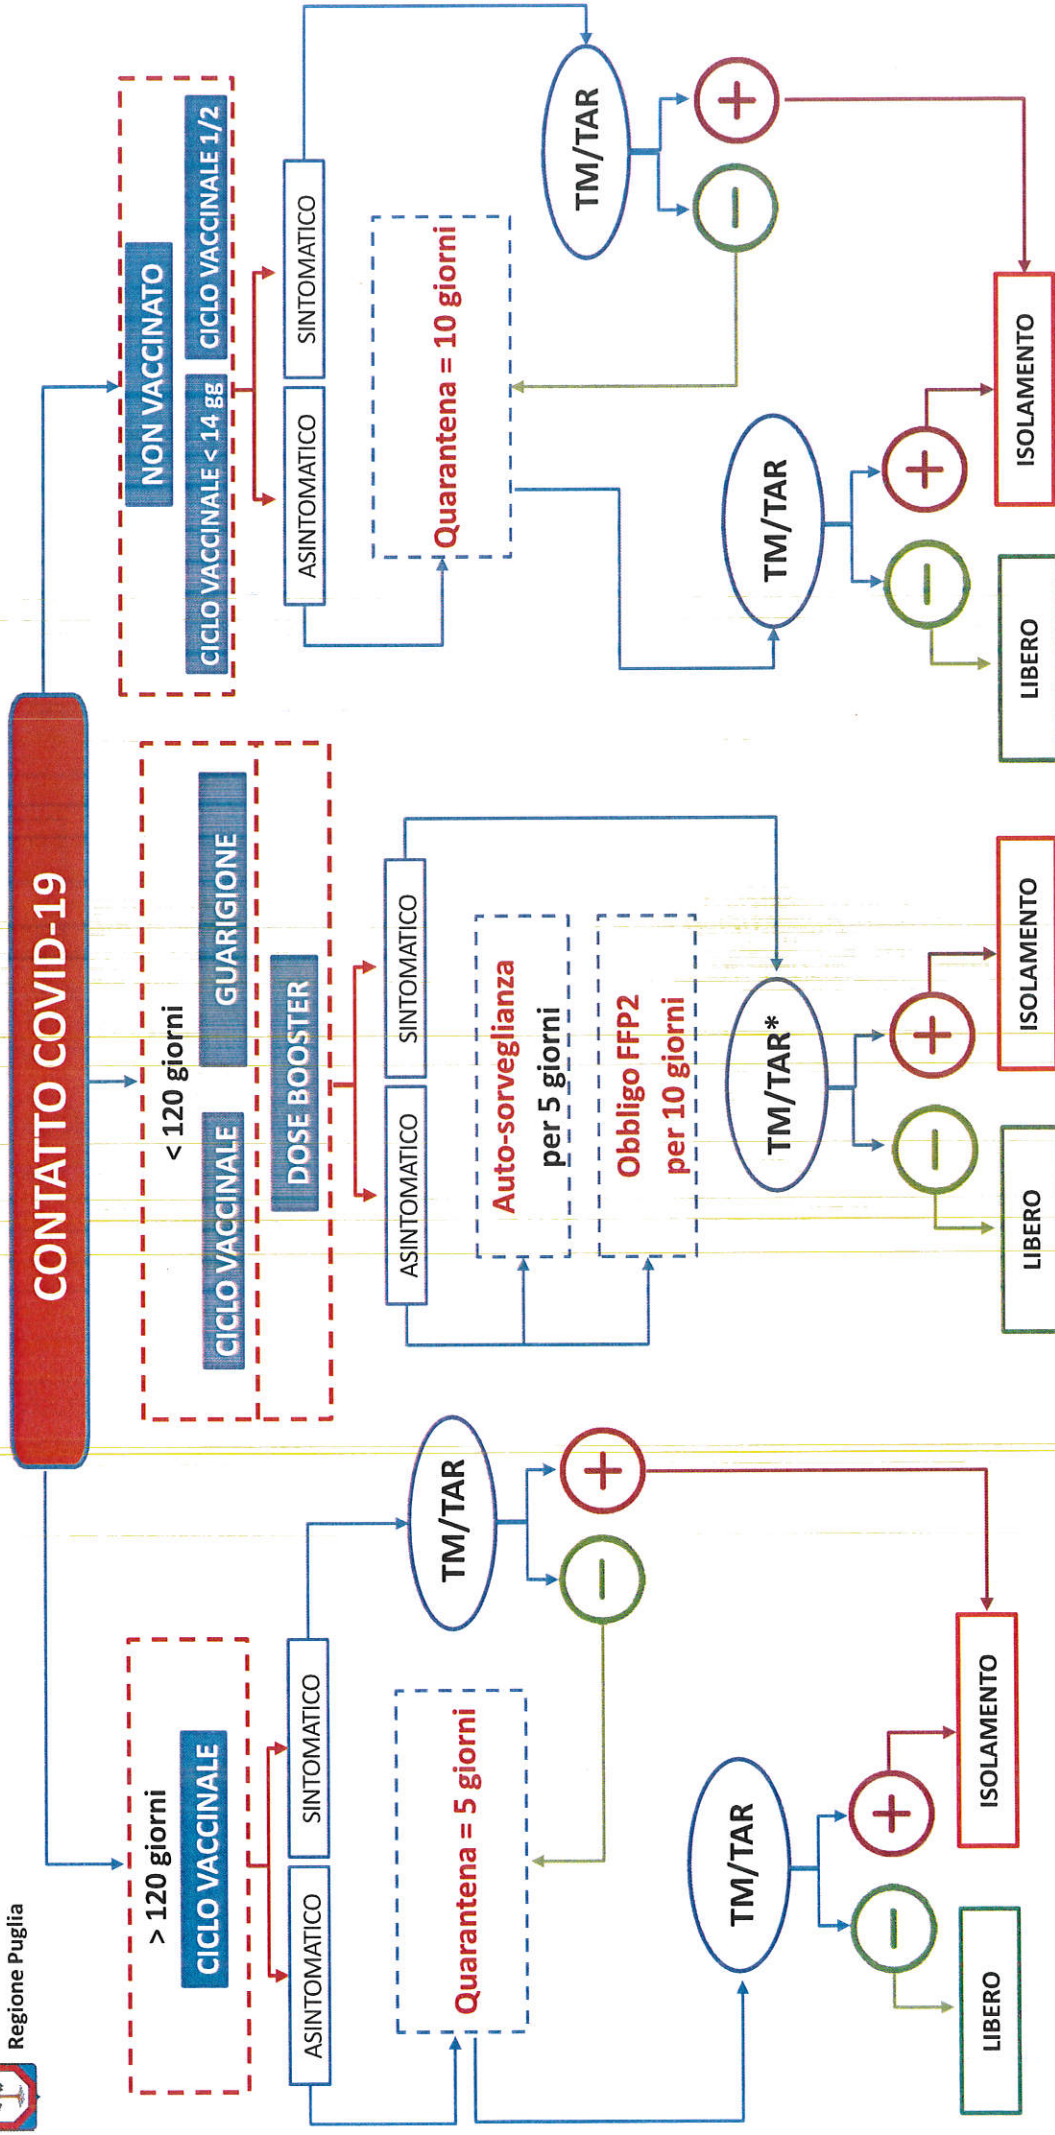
Regione Puglia

CONTATTO COVID-19

NON VACCINATO
CICLO VACCINALE < 14 gg
CICLO VACCINALE 1/2

ASINTOMATICO
SINTOMATICO

Quarantena = 10 giorni

TM/TAR
+
−
ISOLAMENTO

TM/TAR
+
−
ISOLAMENTO
LIBERO

< 120 giorni
CICLO VACCINALE
GUARIGIONE
DOSE BOOSTER

ASINTOMATICO
SINTOMATICO

Auto-sorveglianza per 5 giorni

Obbligo FFP2 per 10 giorni

TM/TAR*
+
−
ISOLAMENTO
LIBERO

> 120 giorni
CICLO VACCINALE

ASINTOMATICO
SINTOMATICO

Quarantena = 5 giorni

TM/TAR
+
−
ISOLAMENTO

TM/TAR
+
−
ISOLAMENTO
LIBERO